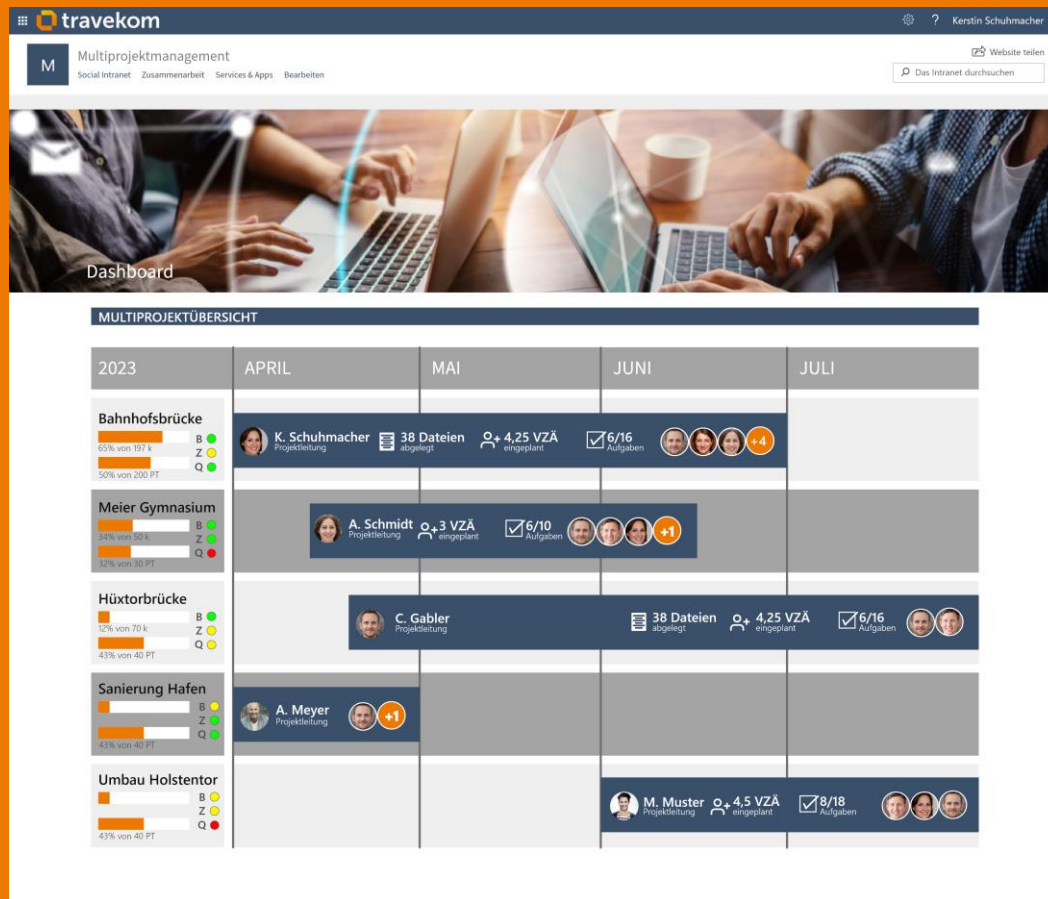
travekom

? Kerstin Schuhmacher

M

Multiprojektmanagement

Social Intranet Zusammenarbeit Services & Apps Bearbeiten

Website teilen

Das Intranet durchsuchen

Dashboard

MULTIPROJEKTÜBERSICHT

| 2023 | APRIL | MAI | JUNI | JULI |
|---|---|---|---|---|
| Bahnhofsbrücke 65% von 197 k 50% von 200 PT B Z Q | K. Schuhmacher Projektleitung 38 Dateien abgelegt 4,25 VZÄ eingeplant 6/16 Aufgaben +4 | | | |
| Meier Gymnasium 34% von 50 k 32% von 30 PT B Z Q | A. Schmidt Projektleitung 3 VZÄ eingeplant 6/10 Aufgaben +1 | | | |
| Hüxtorbrücke 12% von 70 k 43% von 40 PT B Z Q | C. Gabler Projektleitung 38 Dateien abgelegt 4,25 VZÄ eingeplant 6/16 Aufgaben | | | |
| Sanierung Hafen 43% von 40 PT B Z Q | A. Meyer Projektleitung +1 | | | |
| Umbau Holstentor 43% von 40 PT B Z Q | | | M. Muster Projektleitung 4,5 VZÄ eingeplant 8/18 Aufgaben | |